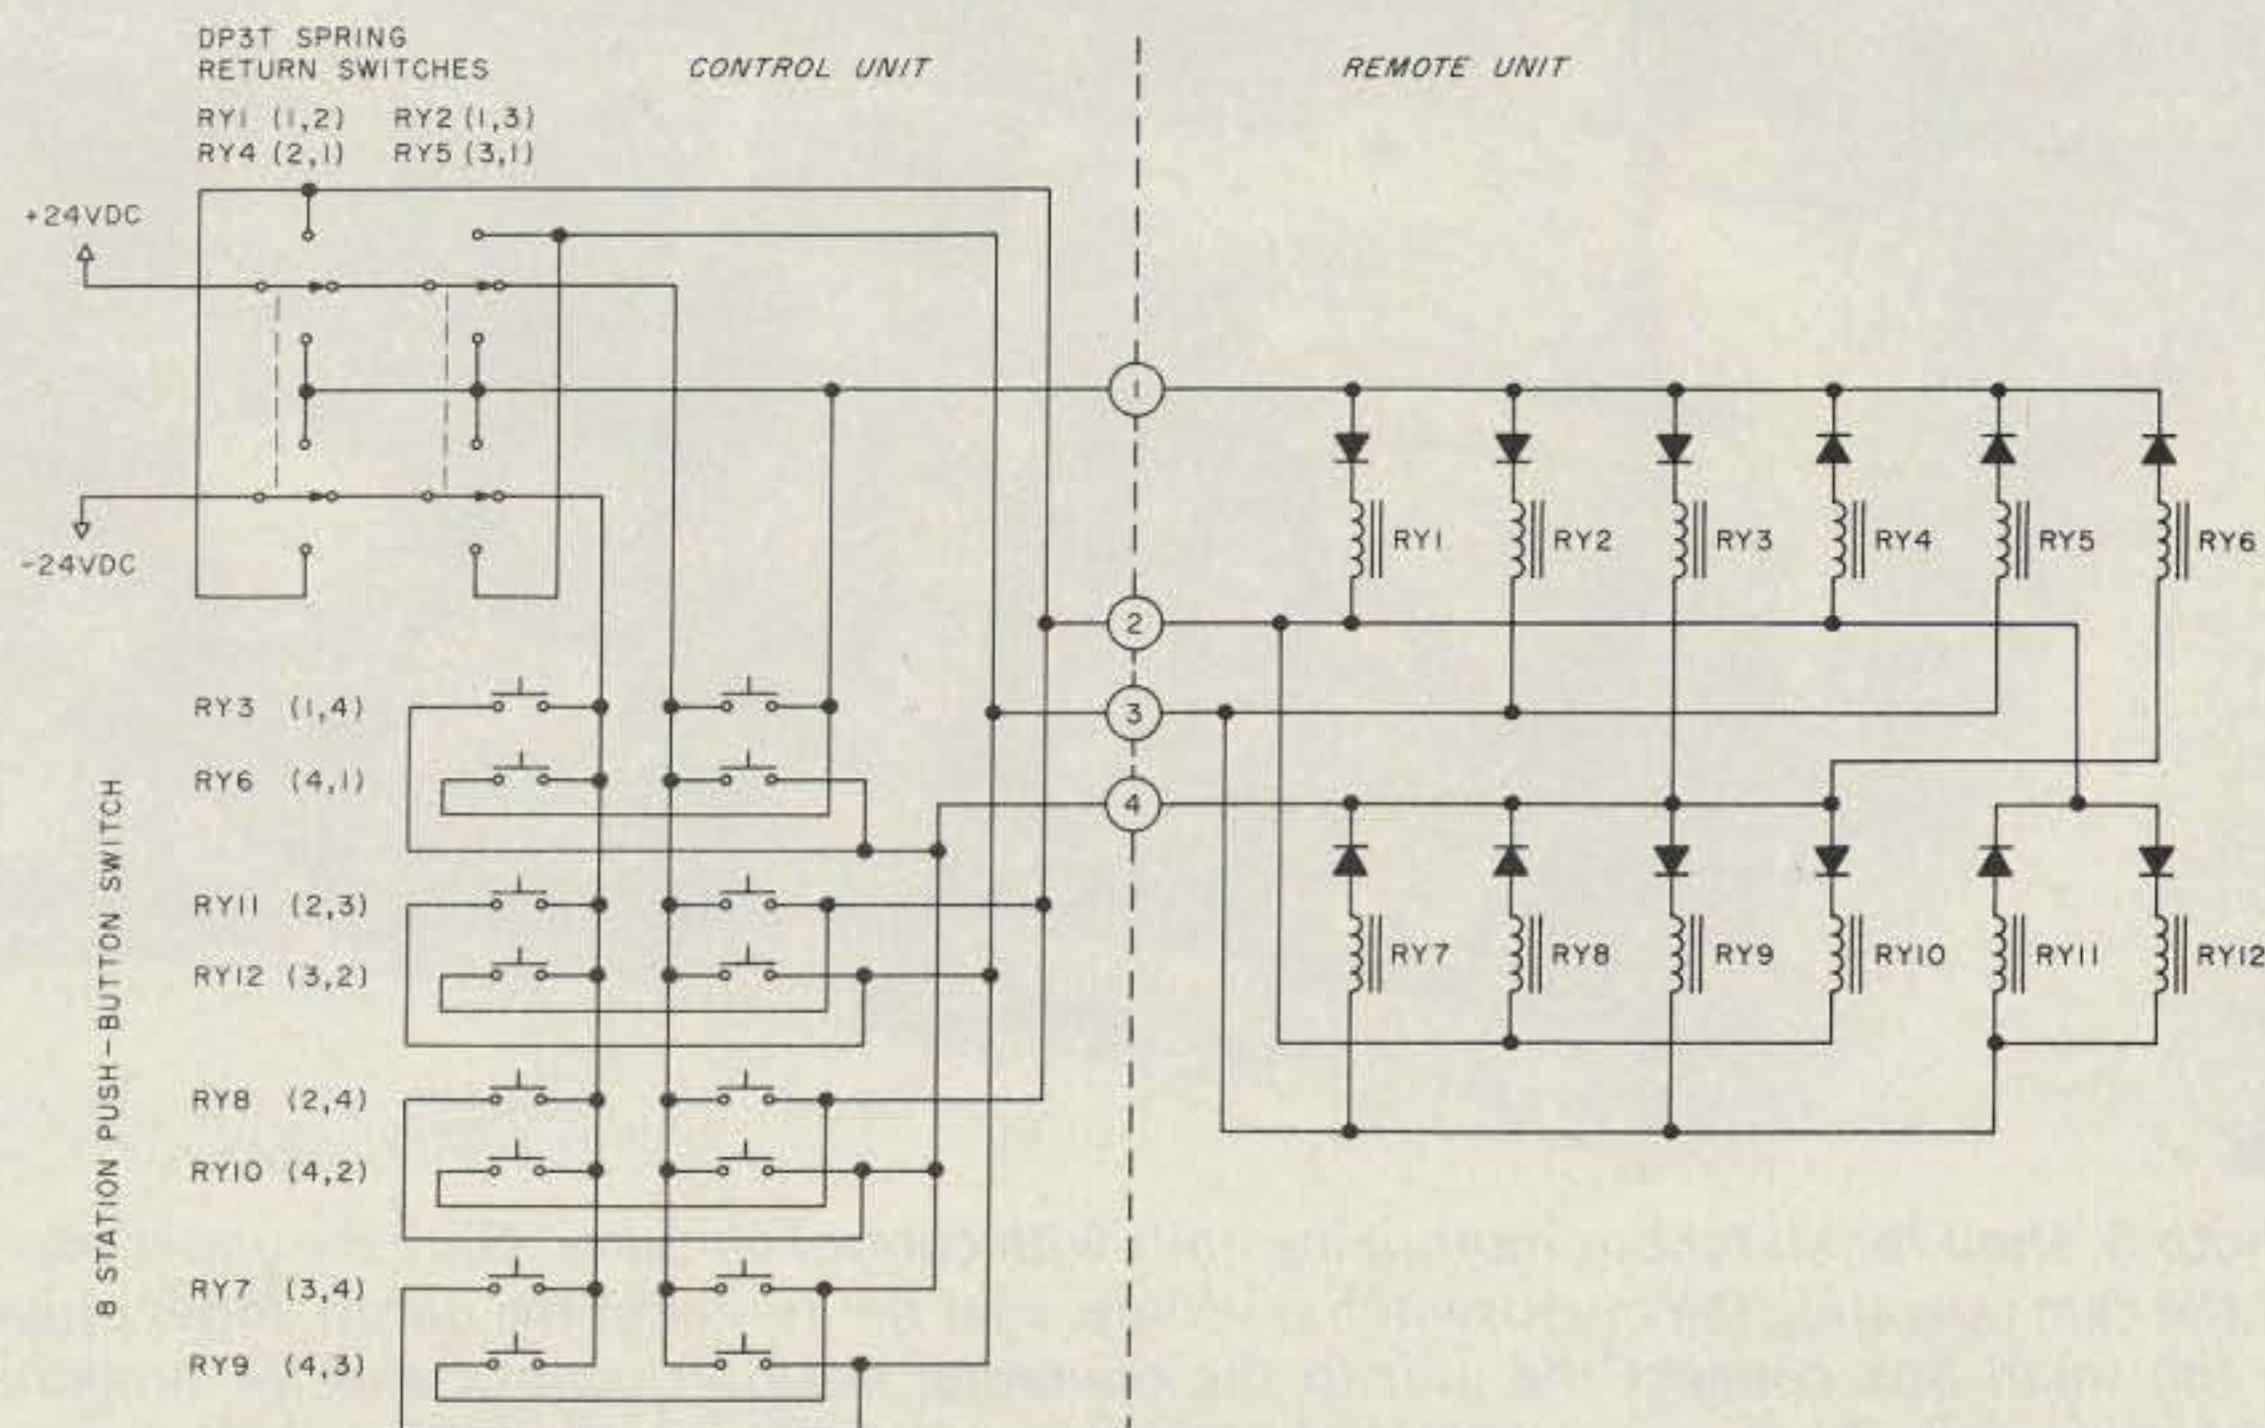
DP3T SPRING RETURN SWITCHES

RY1 (1,2) RY2 (1,3)
RY4 (2,1) RY5 (3,1)

CONTROL UNIT

REMOTE UNIT

+24VDC

-24VDC

1

2

3

4

RY1 RY2 RY3 RY4 RY5 RY6

RY7 RY8 RY9 RY10 RY11 RY12

8 STATION PUSH-BUTTON SWITCH

RY3 (1,4)
RY6 (4,1)
RY11 (2,3)
RY12 (3,2)
RY8 (2,4)
RY10 (4,2)
RY7 (3,4)
RY9 (4,3)